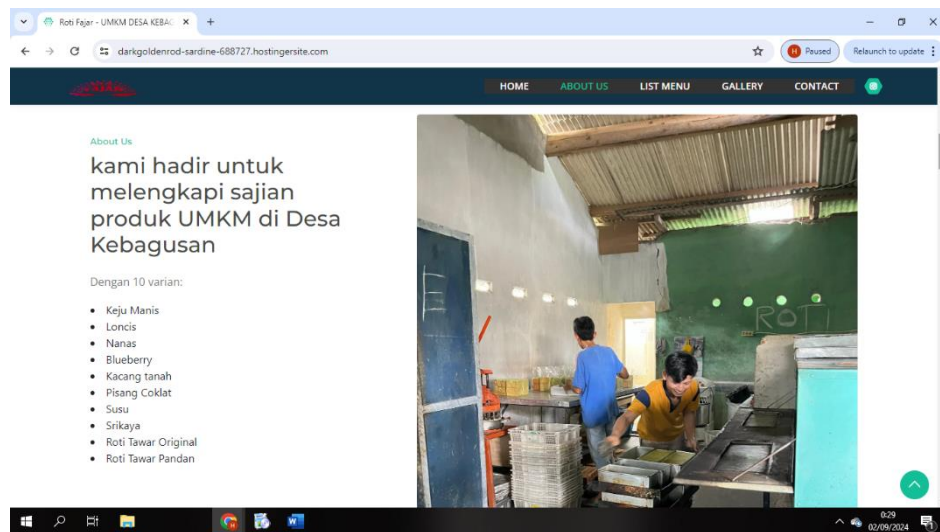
Roti Fajar - UMKM DESA KEBAG ×

darkgoldenrod-sardine-688727.hostingersite.com

H Paused

Relaunch to update

HOME ABOUT US LIST MENU GALLERY CONTACT

About Us

kami hadir untuk melengkapi sajian produk UMKM di Desa Kebagusan

Dengan 10 varian:

- Keju Manis
- Loncis
- Nanas
- Blueberry
- Kacang tanah
- Pisang Coklat
- Susu
- Srikaya
- Roti Tawar Original
- Roti Tawar Pandan

ROTI

0:29
02/09/2024